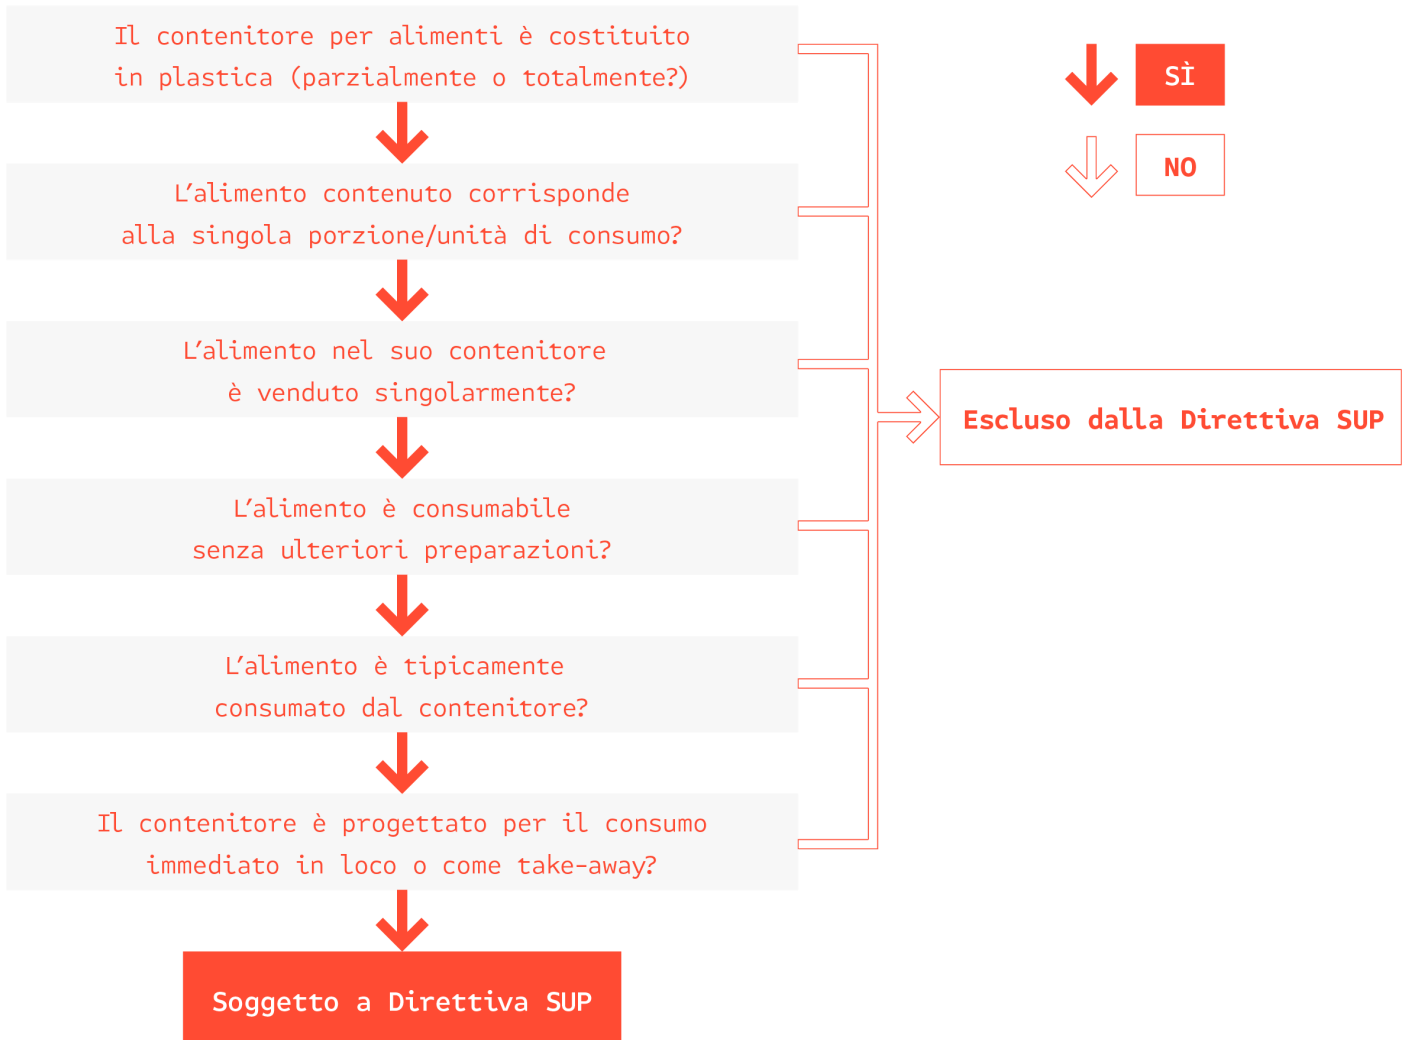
Il contenitore per alimenti è costituito in plastica (parzialmente o totalmente?)

L’alimento contenuto corrisponde alla singola porzione/unità di consumo?

L’alimento nel suo contenitore è venduto singolarmente?

L’alimento è consumabile senza ulteriori preparazioni?

L’alimento è tipicamente consumato dal contenitore?

Il contenitore è progettato per il consumo immediato in loco o come take-away?

Soggetto a Direttiva SUP

SÌ

NO

Escluso dalla Direttiva SUP